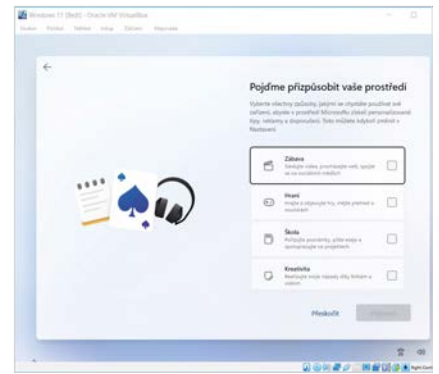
Windows 11 (Beta) - Oracle VM VirtualBox

Soubor Počítač Náhled Vstup Zařízení Nápověda

Pojďme přizpůsobit vaše prostředí

Vyberte všechny způsoby, jakými se chystáte používat své zařízení, abyste v prostředí Microsoftu získali personalizované tipy, reklamy a doporučení. Toto můžete kdykoli změnit v Nastavení.

Zábava
Sledujte videa, poslouchejte hudbu, spojte se se sociálními médii

Hraní
Hrajte a objevujte hry, mějte přehled o novinkách

Škola
Pořizujte poznámky, pište eseje a spolupracujte na projektech

Kreativita
Realizujte nové nápady díky fotkám a videím

Přeskočit

Přijmout

Right Control